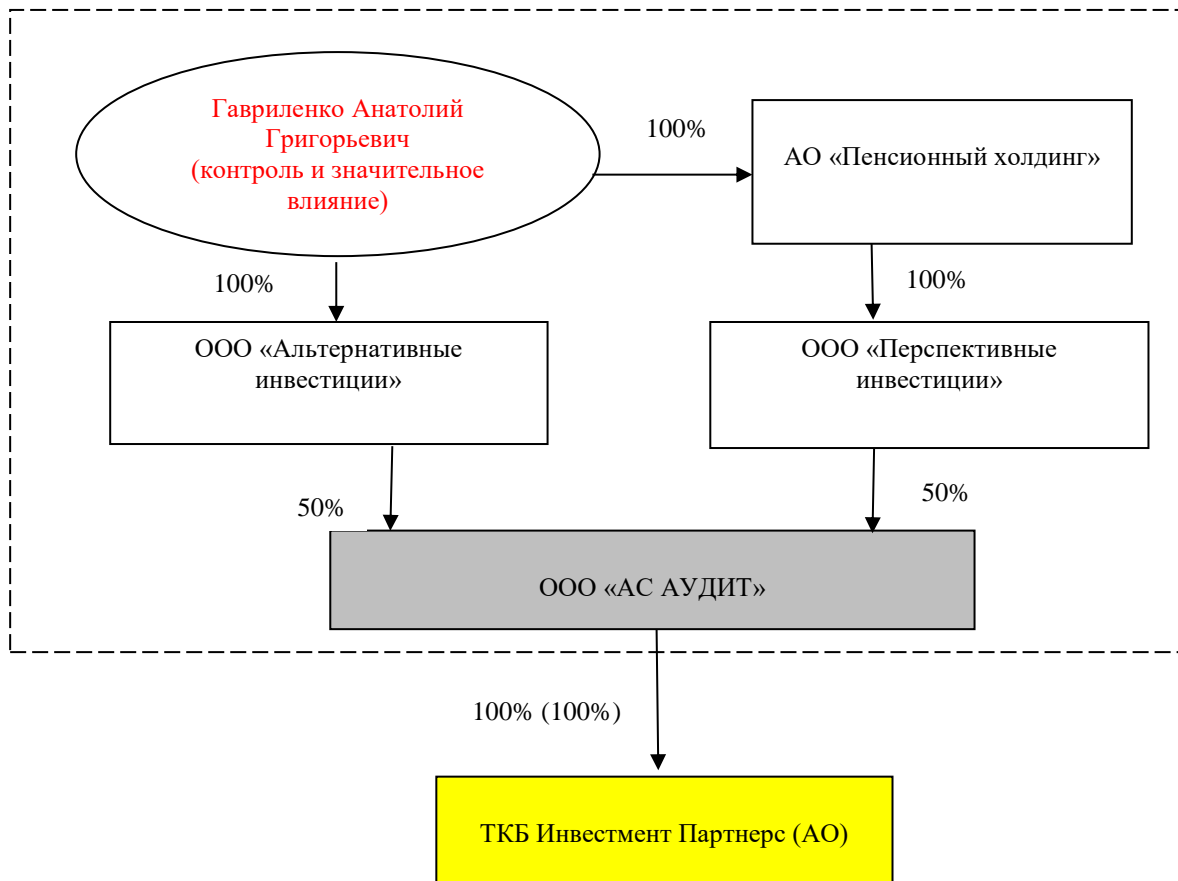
Гавриленко Анатолий Григорьевич (контроль и значительное влияние)

100%

АО «Пенсионный холдинг»

100%

100%

ООО «Альтернативные инвестиции»

ООО «Перспективные инвестиции»

50%

50%

ООО «АС АУДИТ»

100% (100%)

ТКБ Инвестмент Партнерс (АО)